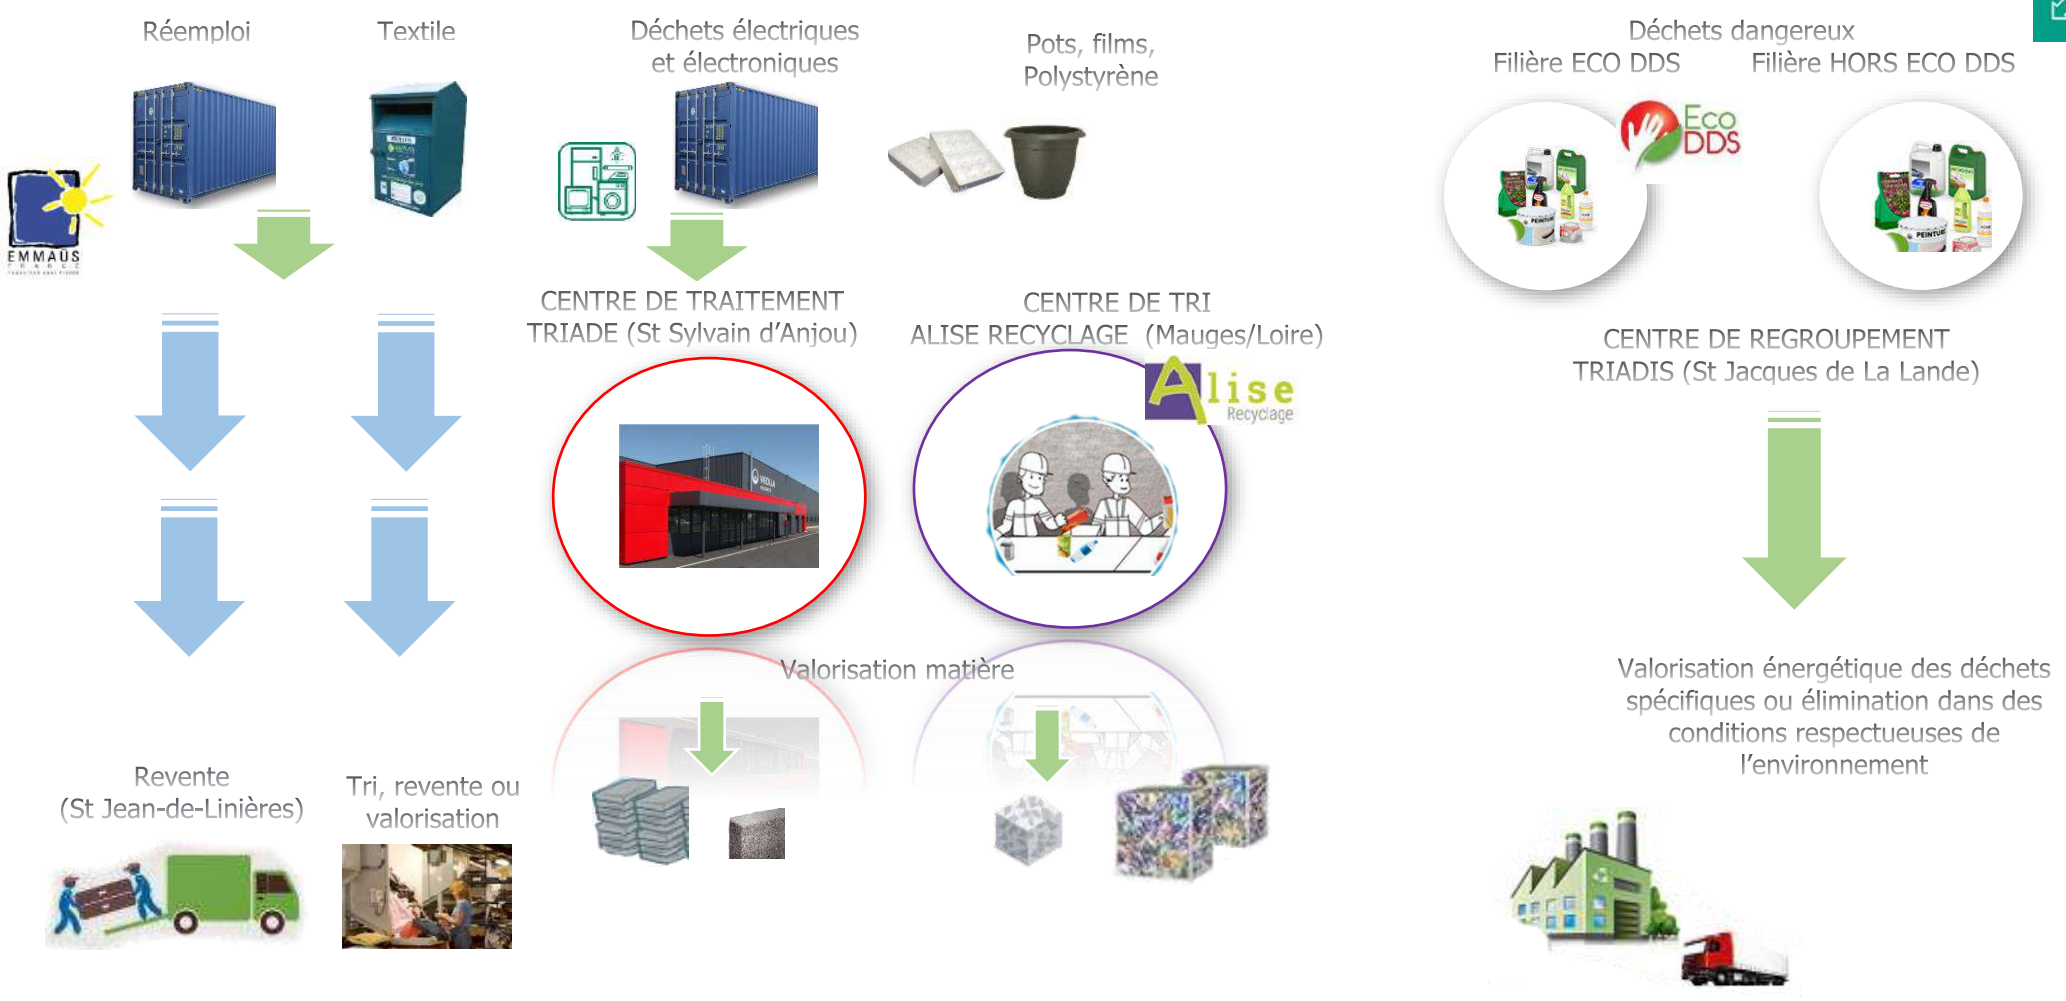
Réemploi

Textile

Déchets électriques et électroniques

Pots, films, Polystyrène

Déchets dangereux
Filière ECO DDS
Filière HORS ECO DDS

EMMAÜS FRANCE

Eco DDS

CENTRE DE TRAITEMENT TRIADE (St Sylvain d'Anjou)

CENTRE DE TRI ALISE RECYCLAGE (Mauges/Loire)

Alise Recyclage

CENTRE DE REGROUPEMENT TRIADIS (St Jacques de La Lande)

Valorisation matière

Valorisation énergétique des déchets spécifiques ou élimination dans des conditions respectueuses de l'environnement

Revente (St Jean-de-Linières)

Tri, revente ou valorisation